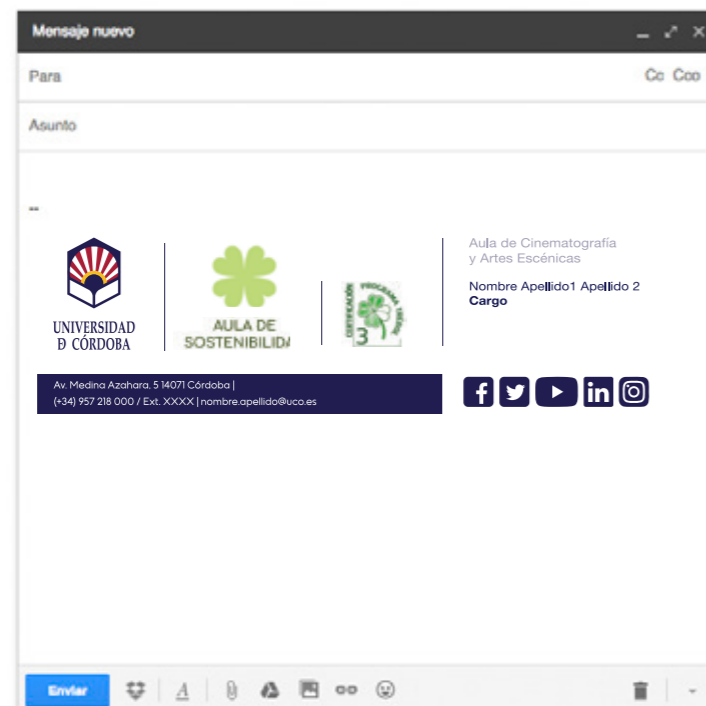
Mensaje nuevo

Para

Cc Cco

Asunto

--

UNIVERSIDAD DE CÓRDOBA

AULA DE SOSTENIBILIDA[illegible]

CERTIFICACIÓN PROGRAMA TRÉBOL 3

Aula de Cinematografía y Artes Escénicas

Nombre Apellido1 Apellido 2
Cargo

Av. Medina Azahara, 5 14071 Córdoba |
(+34) 957 218 000 / Ext. XXXX | nombre.apellido@uco.es

Enviar